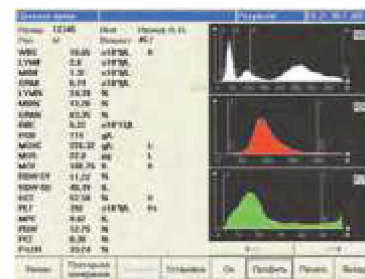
Номер 12345
WBC 10.65 x10^9/L
LYM# 2.8 x10^9/L
MID# 1.3 x10^9/L
GRA# 6.55 x10^9/L
LYM% 26.39 %
MID% 12.26 %
GRA% 61.35 %
RBC 5.32 x10^12/L
HGB 171 g/L
MCHC 335.32 g/L
MCH 32.2 pg
MCV 102.74 fL
RDW-CV 11.22 %
RDW-SD 46.39 fL
HCT 52.58 %
PLT 262 x10^9/L
MPV 8.60 fL
PDW 12.75 %
PCT 0.26 %
P-LCR 20.74 %

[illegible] | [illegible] | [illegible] | Установка | Ок | Профиль | Печать | Выход